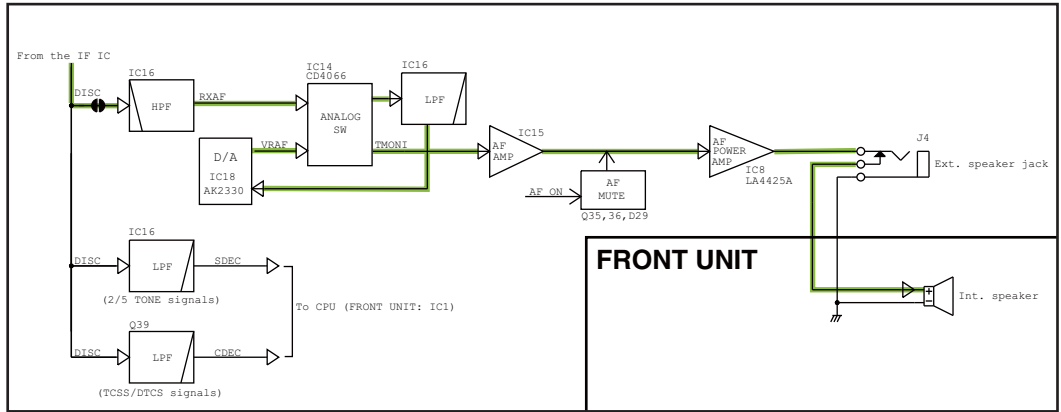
From the IF IC

DISC

IC16

HPF

RXAF

IC14
CD4066

ANALOG
SW

IC16

LPF

D/A

IC18
AK2330

VRAF

TMONI

IC15

AF
AMP

AF ON

AF
MUTE

Q35,36,D29

AF
POWER
AMP

IC8
LA4425A

J4

Ext. speaker jack

DISC

IC16

LPF

SDEC

(2/5 TONE signals)

To CPU (FRONT UNIT: IC1)

Q39

DISC

LPF

CDEC

(TCSS/DTCS signals)

FRONT UNIT

Int. speaker